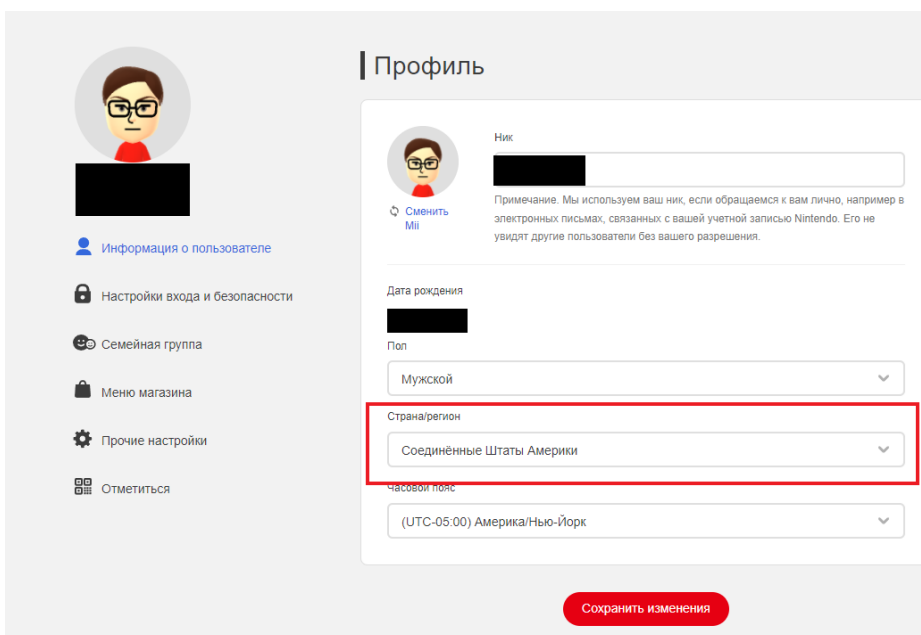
Информация о пользователе

Настройки входа и безопасности

Семейная группа

Меню магазина

Прочие настройки

Отметиться

Профиль

Сменить Mii

Ник

Примечание. Мы используем ваш ник, если обращаемся к вам лично, например в электронных письмах, связанных с вашей учетной записью Nintendo. Его не увидят другие пользователи без вашего разрешения.

Дата рождения

Пол

Мужской

Страна/регион

Соединённые Штаты Америки

Часовой пояс

(UTC-05:00) Америка/Нью-Йорк

Сохранить изменения